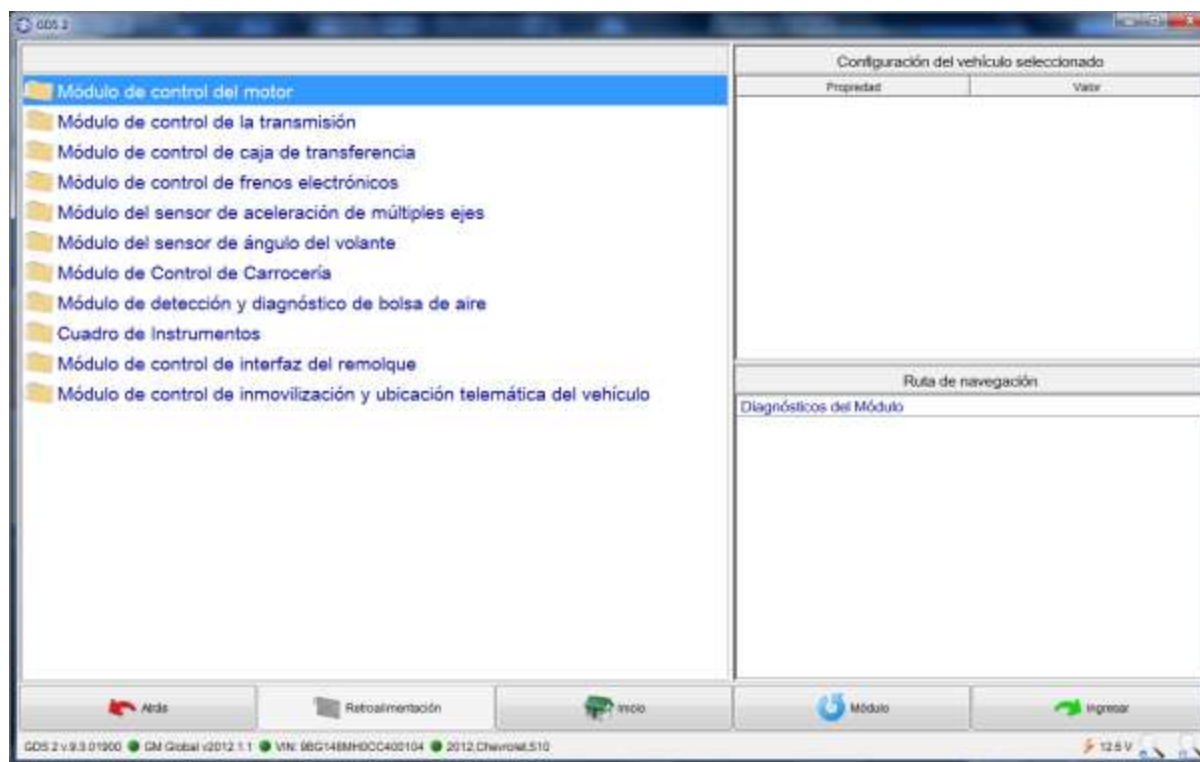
GDS 2

Módulo de control del motor
Módulo de control de la transmisión
Módulo de control de caja de transferencia
Módulo de control de frenos electrónicos
Módulo del sensor de aceleración de múltiples ejes
Módulo del sensor de ángulo del volante
Módulo de Control de Carrocería
Módulo de detección y diagnóstico de bolsa de aire
Cuadro de Instrumentos
Módulo de control de interfaz del remolque
Módulo de control de inmovilización y ubicación telemática del vehículo

Configuración del vehículo seleccionado

| Propiedad | Valor |
|---|---|

Ruta de navegación
Diagnósticos del Módulo

Atrás
Retroalimentación
Inicio
Módulo
Ingresar

GDS 2 v.9.3.01900 GM Global v2012.1.1 VIN: 9BG148MH0CC400104 2012,Chevrolet,S10
12.6 V